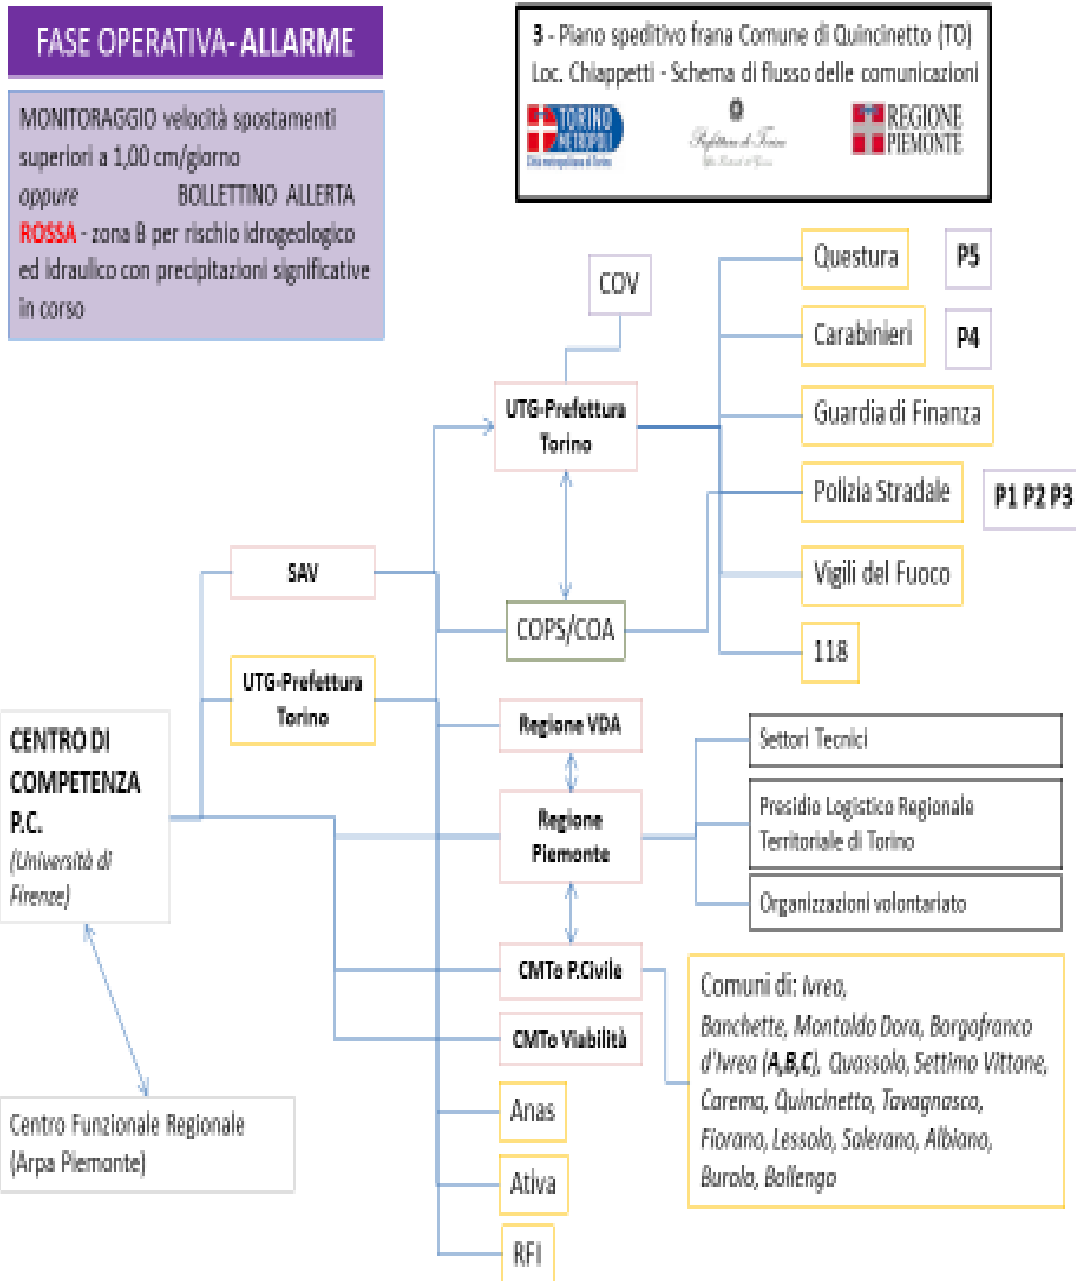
FASE OPERATIVA- ALLARME

3 - Piano speditivo frana Comune di Quincinetto (TO) Loc. Chiappetti - Schema di flusso delle comunicazioni

TORINO METROPOLI
Città metropolitana di Torino

Prefettura di Torino

REGIONE PIEMONTE

MONITORAGGIO velocità spostamenti superiori a 1,00 cm/giorno
oppure BOLLETTINO ALLERTA ROSSA - zona B per rischio idrogeologico ed idraulico con precipitazioni significative in corso

COV

Questura

P5

Carabinieri

P4

UTG-Prefettura Torino

Guardia di Finanza

Polizia Stradale

P1 P2 P3

SAV

Vigili del Fuoco

COPS/COA

118

UTG-Prefettura Torino

Regione VDA

Settori Tecnici

CENTRO DI COMPETENZA P.C.
(Università di Firenze)

Regione Piemonte

Presidio Logistico Regionale Territoriale di Torino

Organizzazioni volontariato

CMTo P.Civile

Comuni di: Ivrea, Banchette, Montalto Dora, Borgofranco d'Ivrea (A,B,C), Quassolo, Settimo Vittone, Carema, Quincinetto, Tavagnasco, Fiorano, Lessolo, Salerano, Albiano, Burolo, Bollengo

CMTo Viabilità

Anas

Centro Funzionale Regionale (Arpa Piemonte)

Ativa

RFI